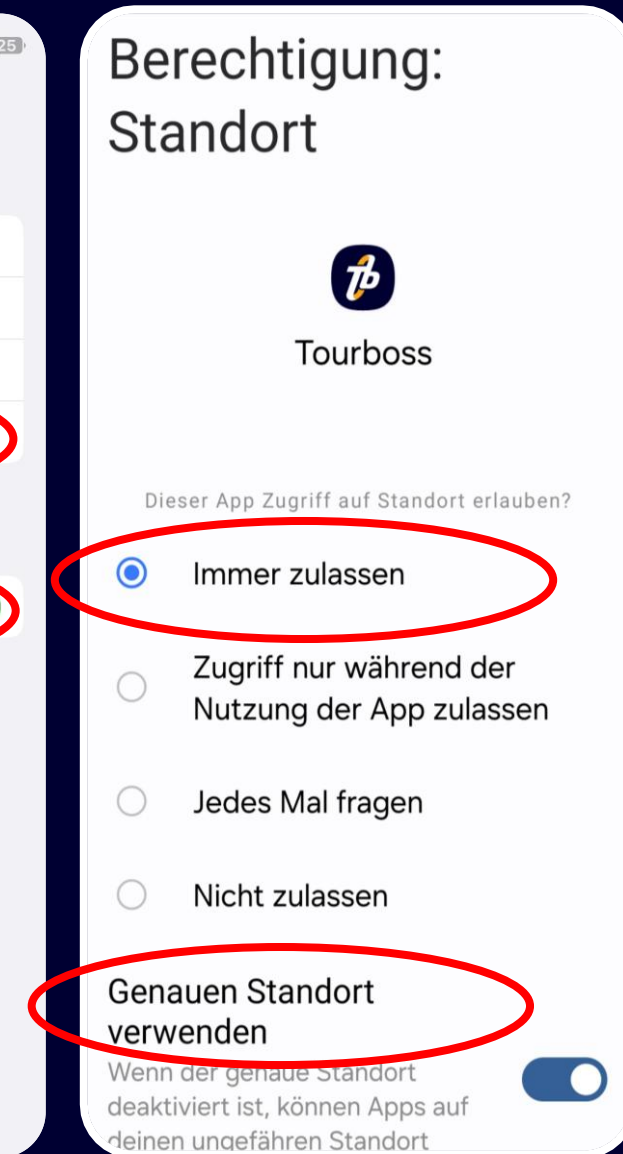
25

Berechtigung: Standort

Tourboss

Dieser App Zugriff auf Standort erlauben?

Immer zulassen

Zugriff nur während der Nutzung der App zulassen

Jedes Mal fragen

Nicht zulassen

Genauen Standort verwenden

Wenn der genaue Standort deaktiviert ist, können Apps auf deinen ungefähren Standort